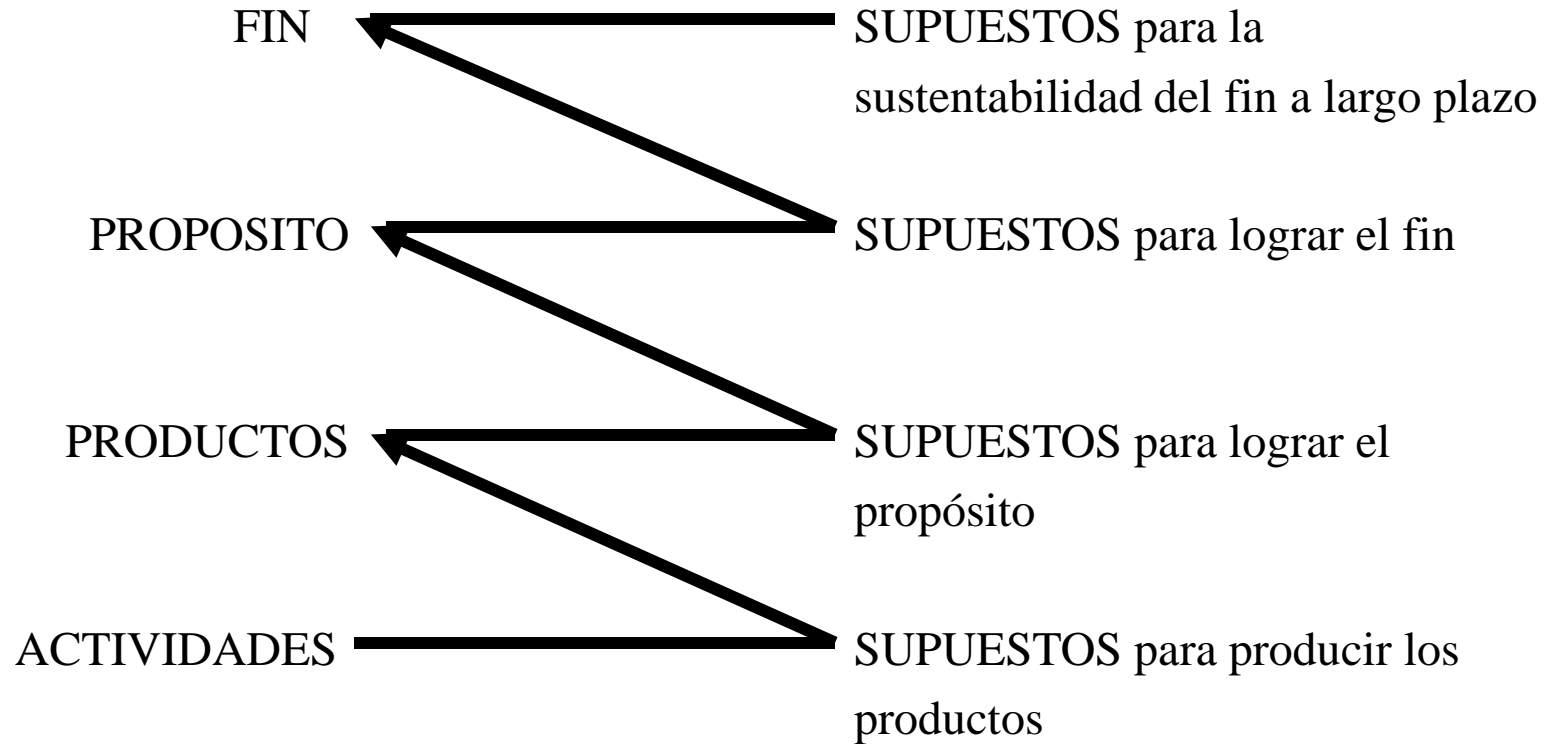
FIN

SUPUESTOS para la sustentabilidad del fin a largo plazo

PROPOSITO

SUPUESTOS para lograr el fin

PRODUCTOS

SUPUESTOS para lograr el propósito

ACTIVIDADES

SUPUESTOS para producir los productos